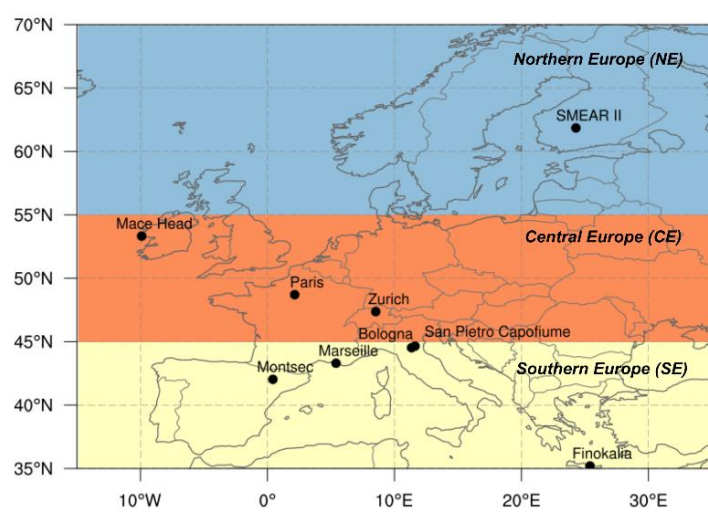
70°N
65°N
60°N
55°N
50°N
45°N
40°N
35°N

Northern Europe (NE)
SMEAR II
Mace Head
Central Europe (CE)
Paris
Zurich
Bologna
San Pietro Capofiume
Marseille
Montsec
Southern Europe (SE)
Finokalia

10°W
0°
10°E
20°E
30°E